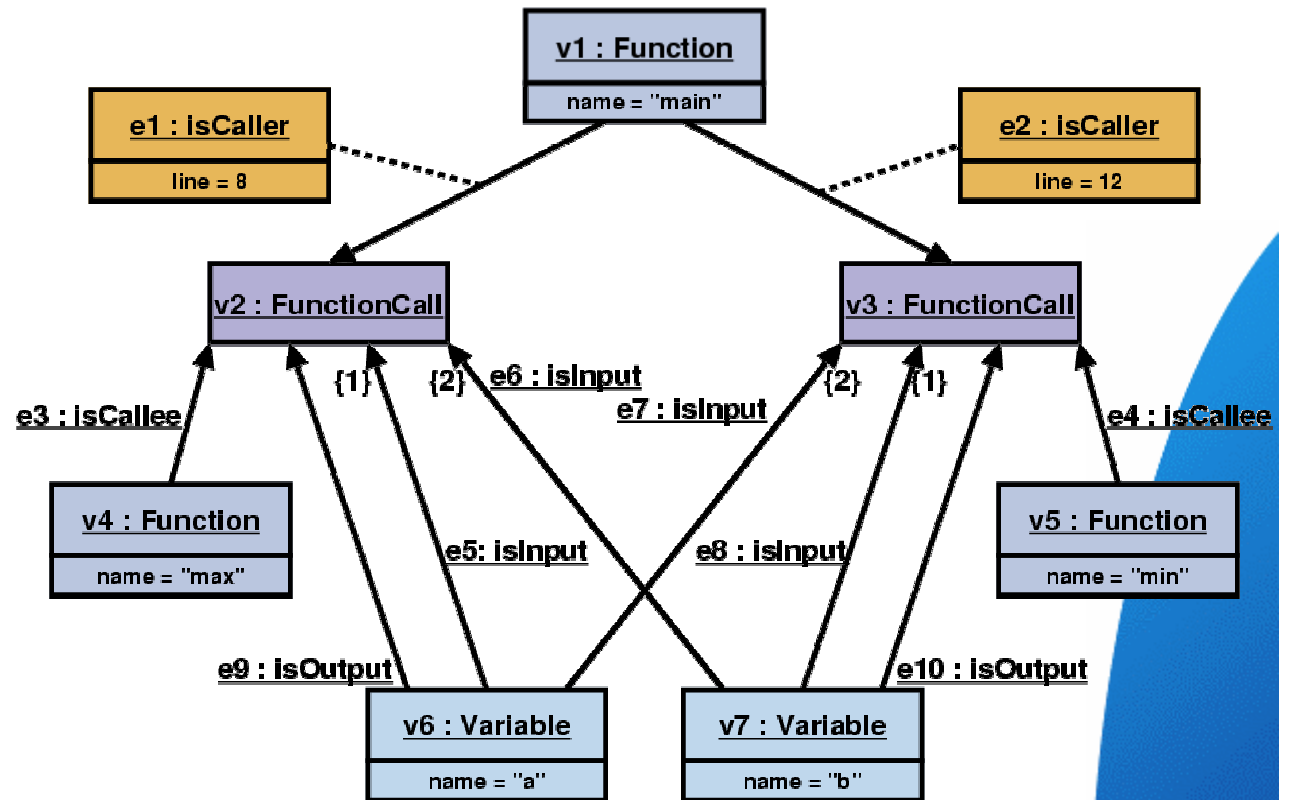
v1 : Function
name = "main"

e1 : isCaller
line = 8

e2 : isCaller
line = 12

v2 : FunctionCall

v3 : FunctionCall

e3 : isCallee

{1}

{2}

e6 : isInput

e7 : isInput

{2}

{1}

e4 : isCallee

v4 : Function
name = "max"

e5: isInput

e8 : isInput

v5 : Function
name = "min"

e9 : isOutput

e10 : isOutput

v6 : Variable
name = "a"

v7 : Variable
name = "b"